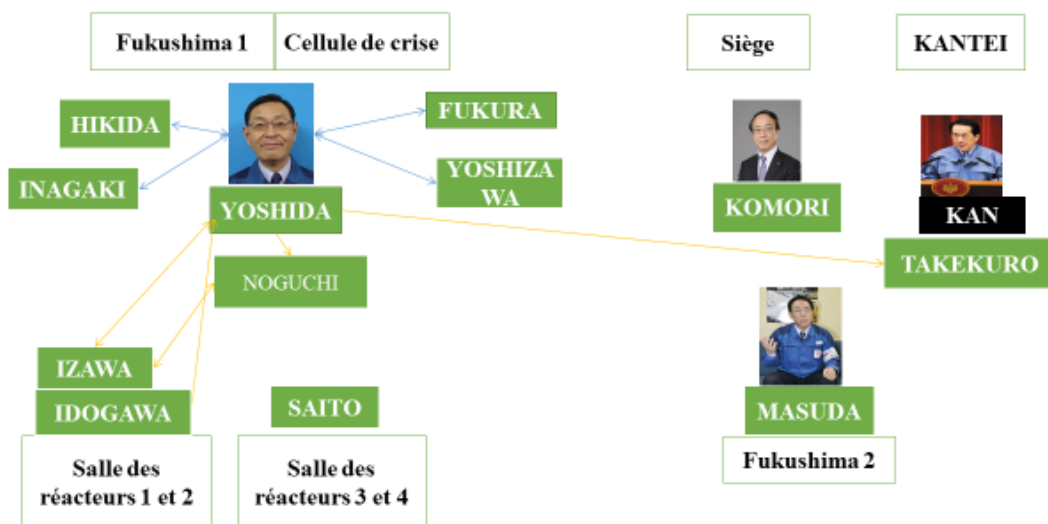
Fukushima 1

Cellule de crise

Siège

KANTEI

HIKIDA

FUKURA

INAGAKI

YOSHIZAWA

YOSHIDA

KOMORI

KAN

TAKEKURO

NOGUCHI

IZAWA

IDOGAWA

SAITO

MASUDA

Salle des réacteurs 1 et 2

Salle des réacteurs 3 et 4

Fukushima 2